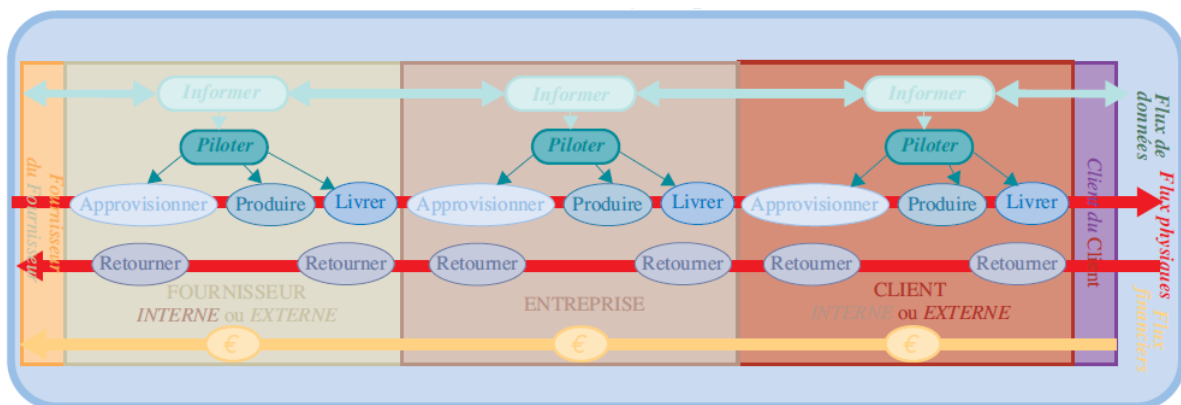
Fournisseur du Fournisseur

Informer
Piloter
Approvisionner
Produire
Livrer
Retourner
Retourner
FOURNISSEUR
INTERNE ou EXTERNE
€

Informer
Piloter
Approvisionner
Produire
Livrer
Retourner
Retourner
ENTREPRISE
€

Informer
Piloter
Approvisionner
Produire
Livrer
Retourner
Retourner
CLIENT
INTERNE ou EXTERNE
€

Client du Client

Flux de données
Flux physiques
Flux financiers